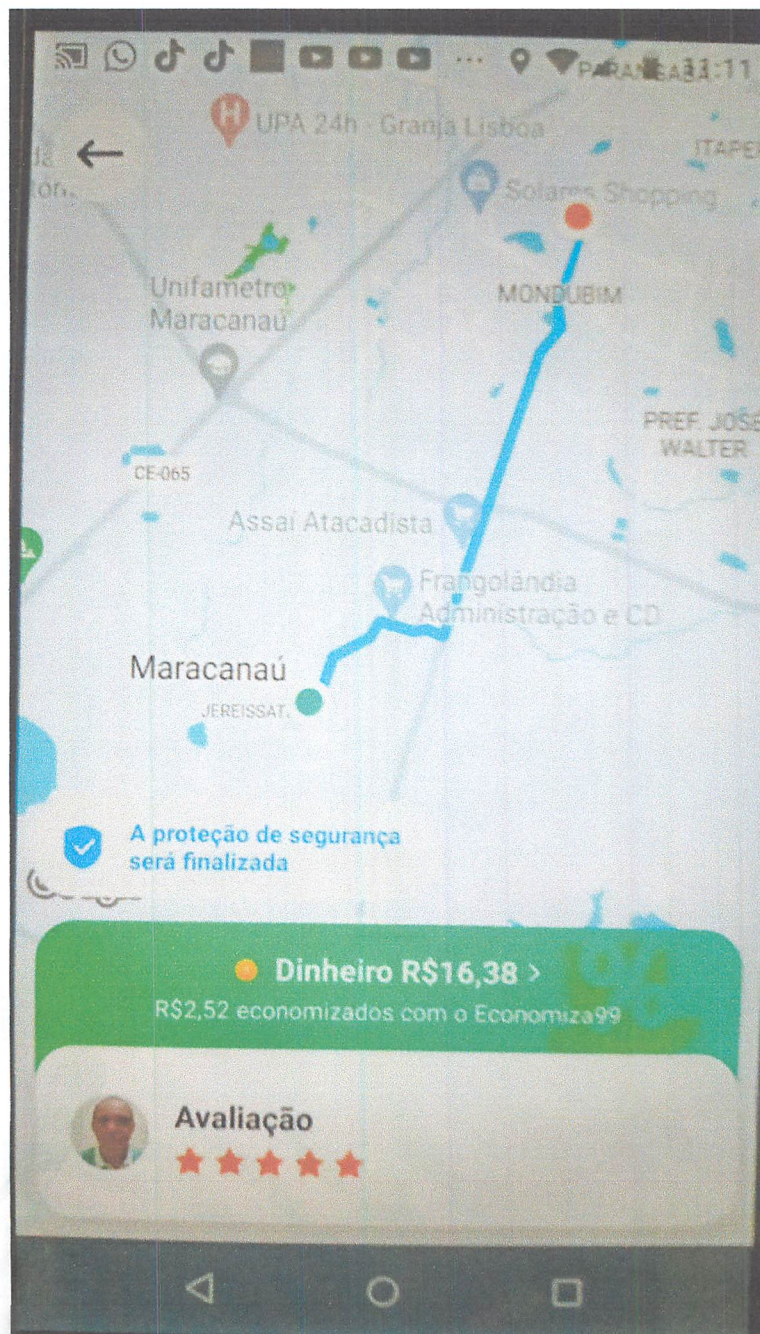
... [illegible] 11:11

UPA 24h - Granja Lisboa

ITAPE

Solaris Shopping

Unifametro Maracanaú

MONDUBIM

PREF. JOSÉ WALTER

CE-065

Assaí Atacadista

Frangolândia Administração e CD

Maracanaú

JEREISSAT.

A proteção de segurança será finalizada

Dinheiro R$16,38 >

R$2,52 economizados com o Economiza99

Avaliação